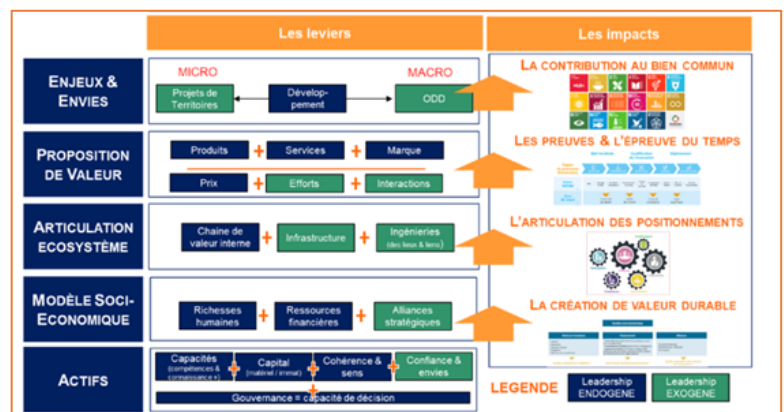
Les leviers

Les impacts

ENJEUX & ENVIES

MICRO

MACRO

Projets de Territoires

Développement

ODD

LA CONTRIBUTION AU BIEN COMMUN

PROPOSITION DE VALEUR

Produits

Services

Marque

Prix

Efforts

Interactions

LES PREUVES & L'ÉPREUVE DU TEMPS

ARTICULATION ECOSYSTÈME

Chaine de valeur interne

Infrastructure

Ingénieries (des lieux & liens)

L'ARTICULATION DES POSITIONNEMENTS

MODÈLE SOCI-ECONOMIQUE

Richesses humaines

Ressources financières

Alliances stratégiques

LA CRÉATION DE VALEUR DURABLE

ACTIFS

Capacités (compétences & connaissance·s)

Capital (matériel / immat)

Cohérence & sens

Confiance & envies

Gouvernance = capacité de décision

LEGENDE

Leadership ENDOGENE

Leadership EXOGENE